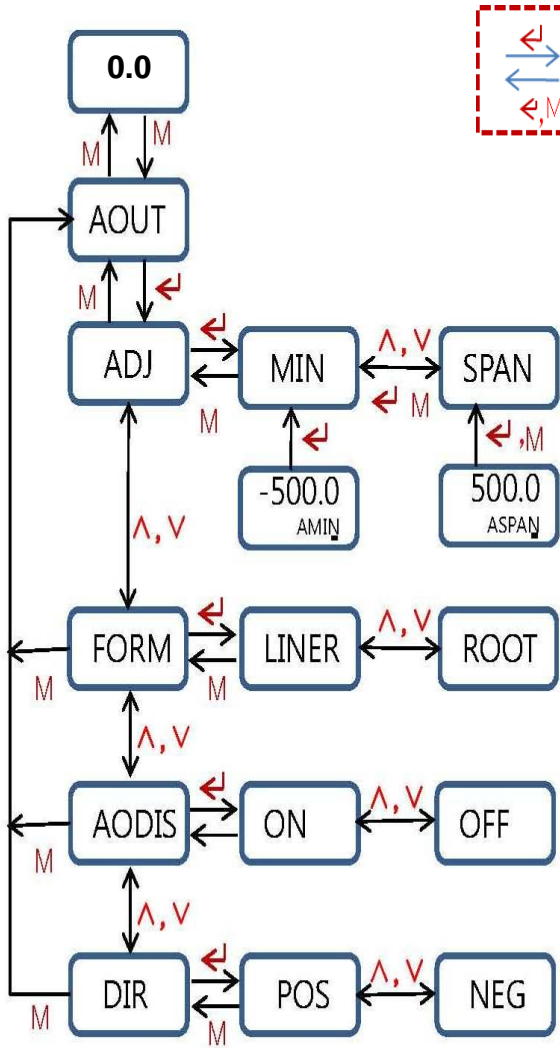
0.0

↵

↵,M

M

M

AOUT

M

↵

ADJ

↵

MIN

Λ, V

SPAN

M

↵ M

↵

↵,M

-500.0
AMIN

500.0
ASPAN

Λ, V

FORM

↵

LINER

Λ, V

ROOT

M

M

Λ, V

AODIS

↵

ON

Λ, V

OFF

M

Λ, V

DIR

↵

POS

Λ, V

NEG

M

M